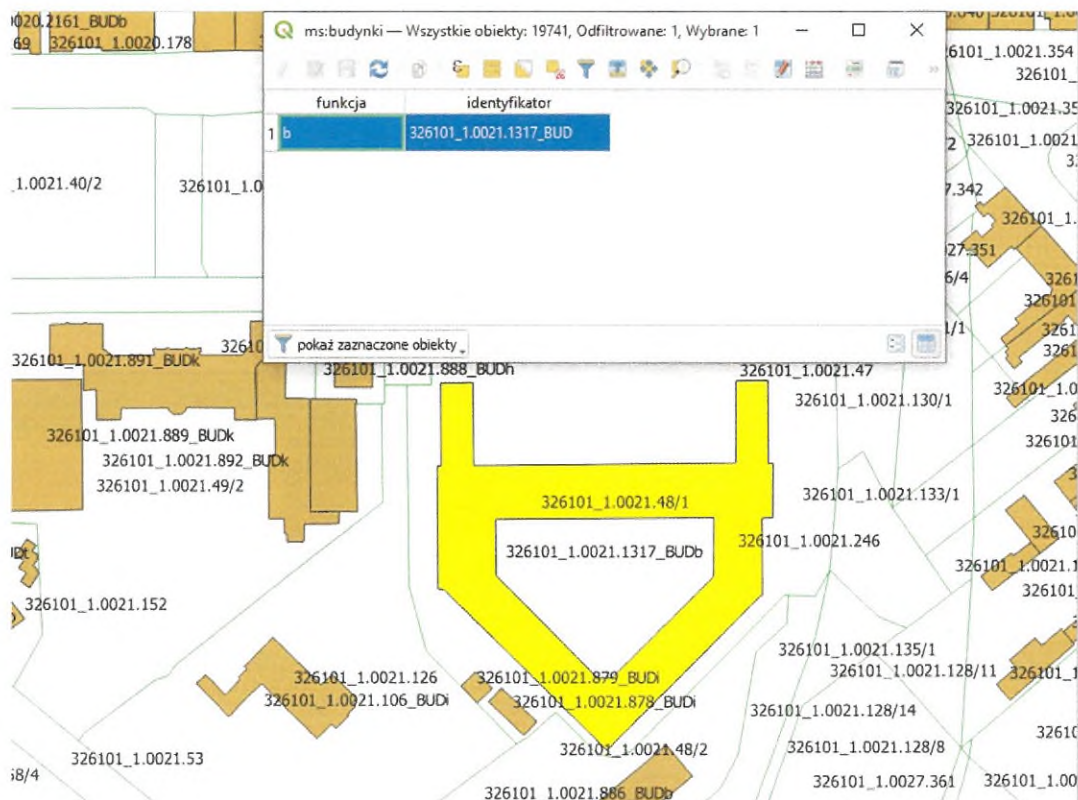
020.2161_BUDb
69 326101_1.0020.178

ms:budynki — Wszystkie obiekty: 19741, Odfiltrowane: 1, Wybrane: 1

| | funkcja | identyfikator |
|---|---|---|
| 1 | b | 326101_1.0021.1317_BUD |

pokaż zaznaczone obiekty

26101_1.0021.354
326101_
326101_1.0021.35
2 326101_1.0021
.1.0021.40/2
326101_1.0
7.342
326101_1.
027.351
6/4
326101
/1
3261
326101_1.0021.891_BUDk
3261
326101_1.0021.888_BUDh
326101_1.0021.47
326101_1.0021.130/1
326101_1.0
326101
326101_1.0021.889_BUDk
326101_1.0021.892_BUDk
326101_1.0021.49/2
326101_1.0021.48/1
326101_1.0021.133/1
326101_1.0021.1317_BUDb
326101_1.0021.246
3261
326101_1.0021.
326101
326101_1.0021.152
326101_1.0021.135/1
326101_1.0021.128/11
326101_1.0021.126
326101_1.0021.106_BUDi
326101_1.0021.879_BUDi
326101_1.0021.878_BUDi
326101_1.0021.128/14
326101_1.0021.53
326101_1.0021.48/2
326101_1.0021.128/8
3261
8/4
326101_1.0021.886_BUDb
326101_1.0027.361
326101_1.0